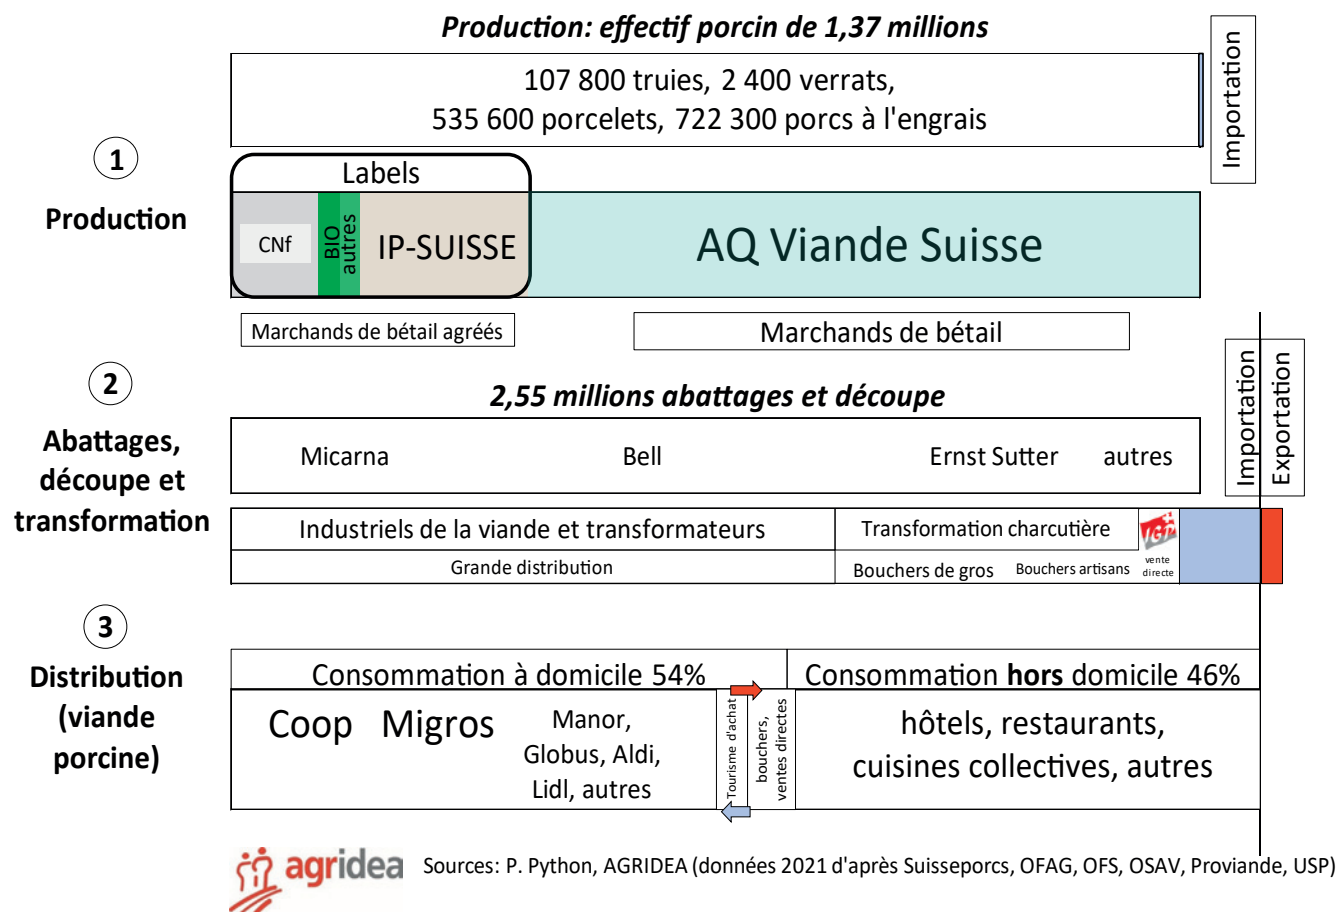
Production: effectif porcin de 1,37 millions

107 800 truies, 2 400 verrats,
535 600 porcelets, 722 300 porcs à l'engrais

Importation

1
Production

Labels

CNf

BIO

autres

IP-SUISSE

AQ Viande Suisse

Marchands de bétail agréés

Marchands de bétail

2
Abattages, découpe et transformation

2,55 millions abattages et découpe

Importation

Exportation

Micarna

Bell

Ernst Sutter

autres

Industriels de la viande et transformateurs

Transformation charcutière

IGP

Grande distribution

Bouchers de gros

Bouchers artisans

vente directe

3
Distribution (viande porcine)

Consommation à domicile 54%

Consommation **hors** domicile 46%

Coop

Migros

Manor, Globus, Aldi, Lidl, autres

Tourisme d'achat

bouchers, ventes directes

hôtels, restaurants, cuisines collectives, autres

agridea

Sources: P. Python, AGRIDEA (données 2021 d'après Suisseporcs, OFAG, OFS, OSAV, Proviande, USP)